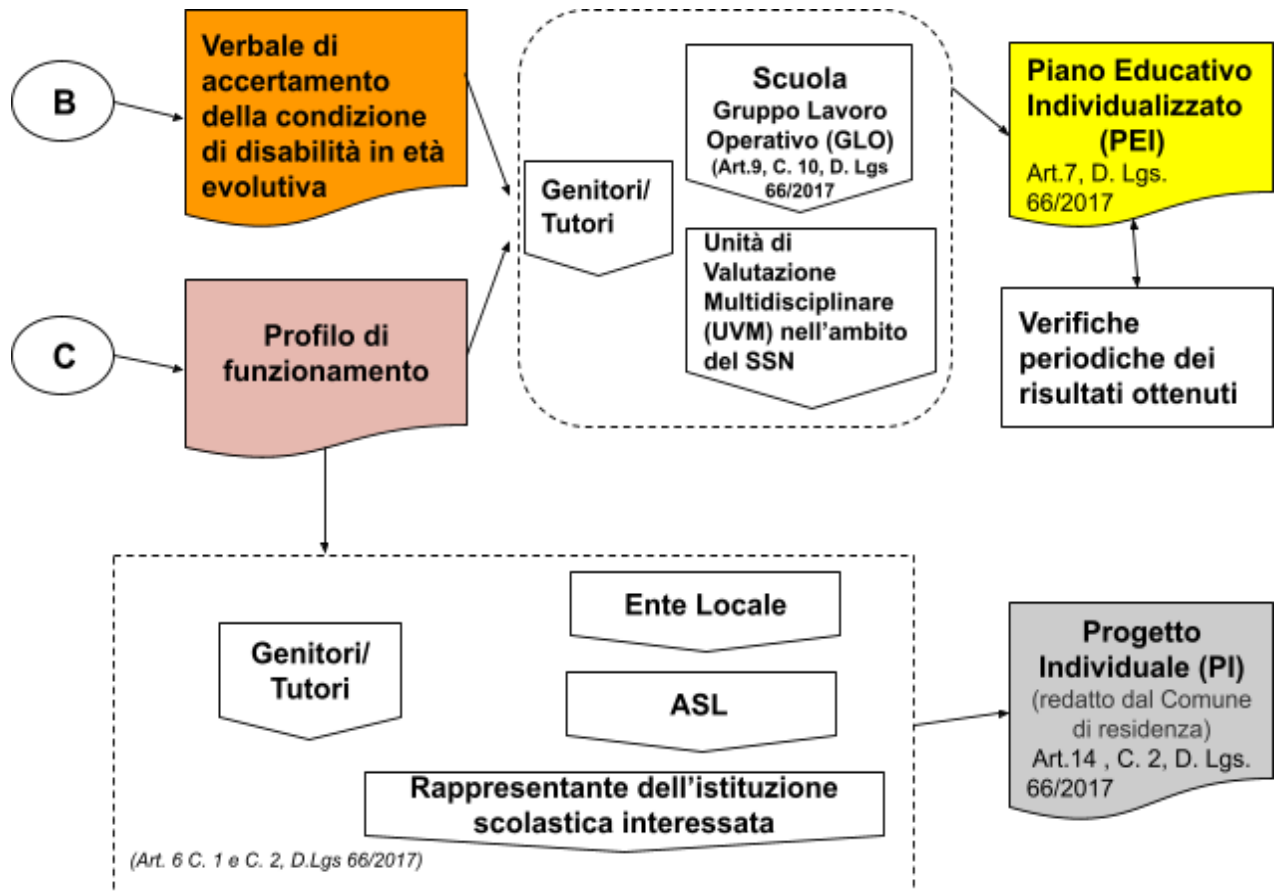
B

Verbale di accertamento della condizione di disabilità in età evolutiva

Genitori/ Tutori

Scuola
Gruppo Lavoro Operativo (GLO)
(Art.9, C. 10, D. Lgs 66/2017

Unità di Valutazione Multidisciplinare (UVM) nell'ambito del SSN

Piano Educativo Individualizzato (PEI)
Art.7, D. Lgs. 66/2017

Verifiche periodiche dei risultati ottenuti

C

Profilo di funzionamento

Genitori/ Tutori

Ente Locale

ASL

Rappresentante dell'istituzione scolastica interessata

(Art. 6 C. 1 e C. 2, D.Lgs 66/2017)

Progetto Individuale (PI)
(redatto dal Comune di residenza)
Art.14 , C. 2, D. Lgs. 66/2017